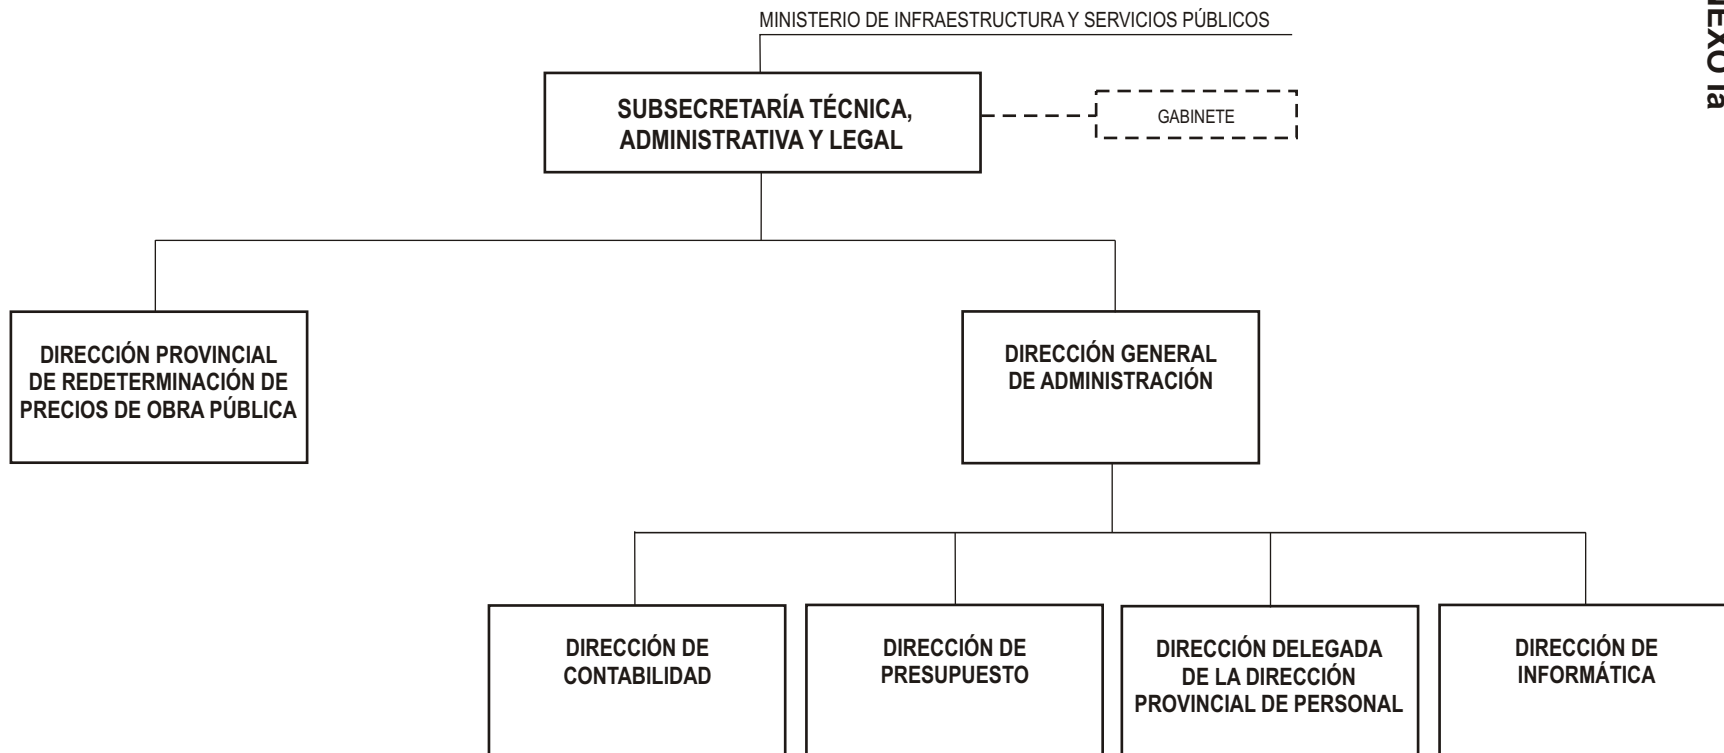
MINISTERIO DE INFRAESTRUCTURA Y SERVICIOS PÚBLICOS

SUBSECRETARÍA TÉCNICA, ADMINISTRATIVA Y LEGAL

GABINETE

DIRECCIÓN PROVINCIAL DE REDETERMINACIÓN DE PRECIOS DE OBRA PÚBLICA

DIRECCIÓN GENERAL DE ADMINISTRACIÓN

DIRECCIÓN DE CONTABILIDAD

DIRECCIÓN DE PRESUPUESTO

DIRECCIÓN DELEGADA DE LA DIRECCIÓN PROVINCIAL DE PERSONAL

DIRECCIÓN DE INFORMÁTICA

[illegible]exo Ia